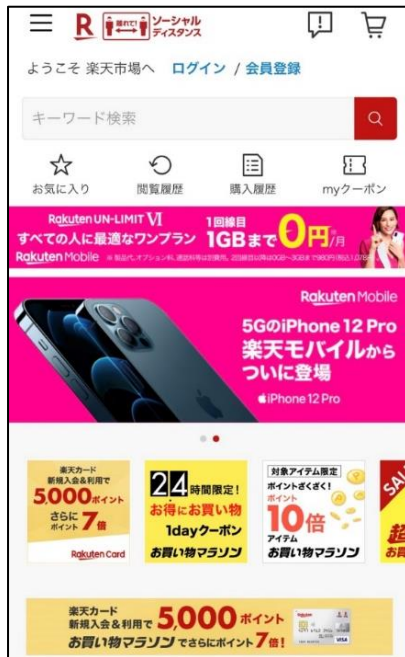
R 離れて! ソーシャルディスタンス

ようこそ 楽天市場へ ログイン / 会員登録

キーワード検索

お気に入り
閲覧履歴
購入履歴
myクーポン

Rakuten UN-LIMIT VI
すべての人に最適なワンプラン
1回線目 1GBまで0円/月
Rakuten Mobile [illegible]

Rakuten Mobile
5GのiPhone 12 Pro
楽天モバイルから
ついに登場
iPhone 12 Pro

楽天カード
新規入会&利用で
5,000ポイント
さらにポイント7倍
Rakuten Card

24時間限定!
お得にお買い物
1dayクーポン
お買い物マラソン

対象アイテム限定
ポイントざくざく!
ポイント
10倍
アイテム
お買い物マラソン

SA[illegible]
超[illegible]
お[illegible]

楽天カード
新規入会&利用で 5,000ポイント
お買い物マラソン でさらにポイント7倍!